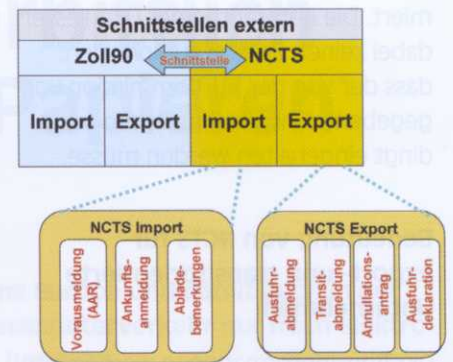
Schnittstellen extern

Zoll90 Schnittstelle NCTS

Import Export Import Export

NCTS Import

Voraus­meldung (AAR)

Ankunfts­anmeldung

Ablade­bemerkungen

NCTS Export

Ausfuhr­abmeldung

Transit­abmeldung

Annullations­antrag

Ausfuhr­deklaration

mint. Die
dabei
dass
gegeb
dingt